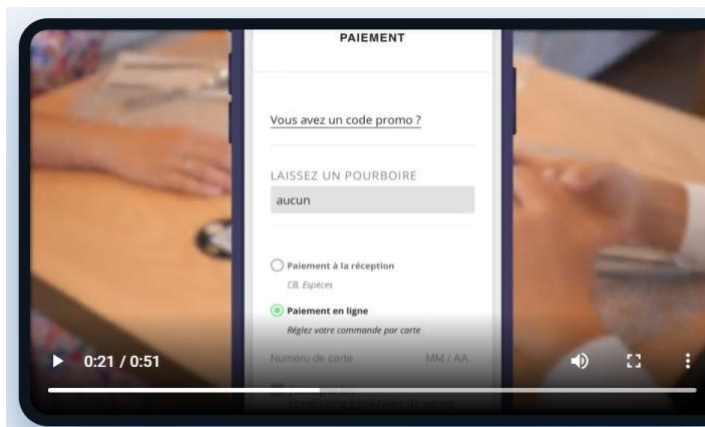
PAIEMENT

Vous avez un code promo ?

LAISSEZ UN POURBOIRE

aucun

Paiement à la réception

CB, Espèces

Paiement en ligne

Réglez votre commande par carte

Numéro de carte

MM / AA

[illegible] conditions générales de vente

0:21 / 0:51